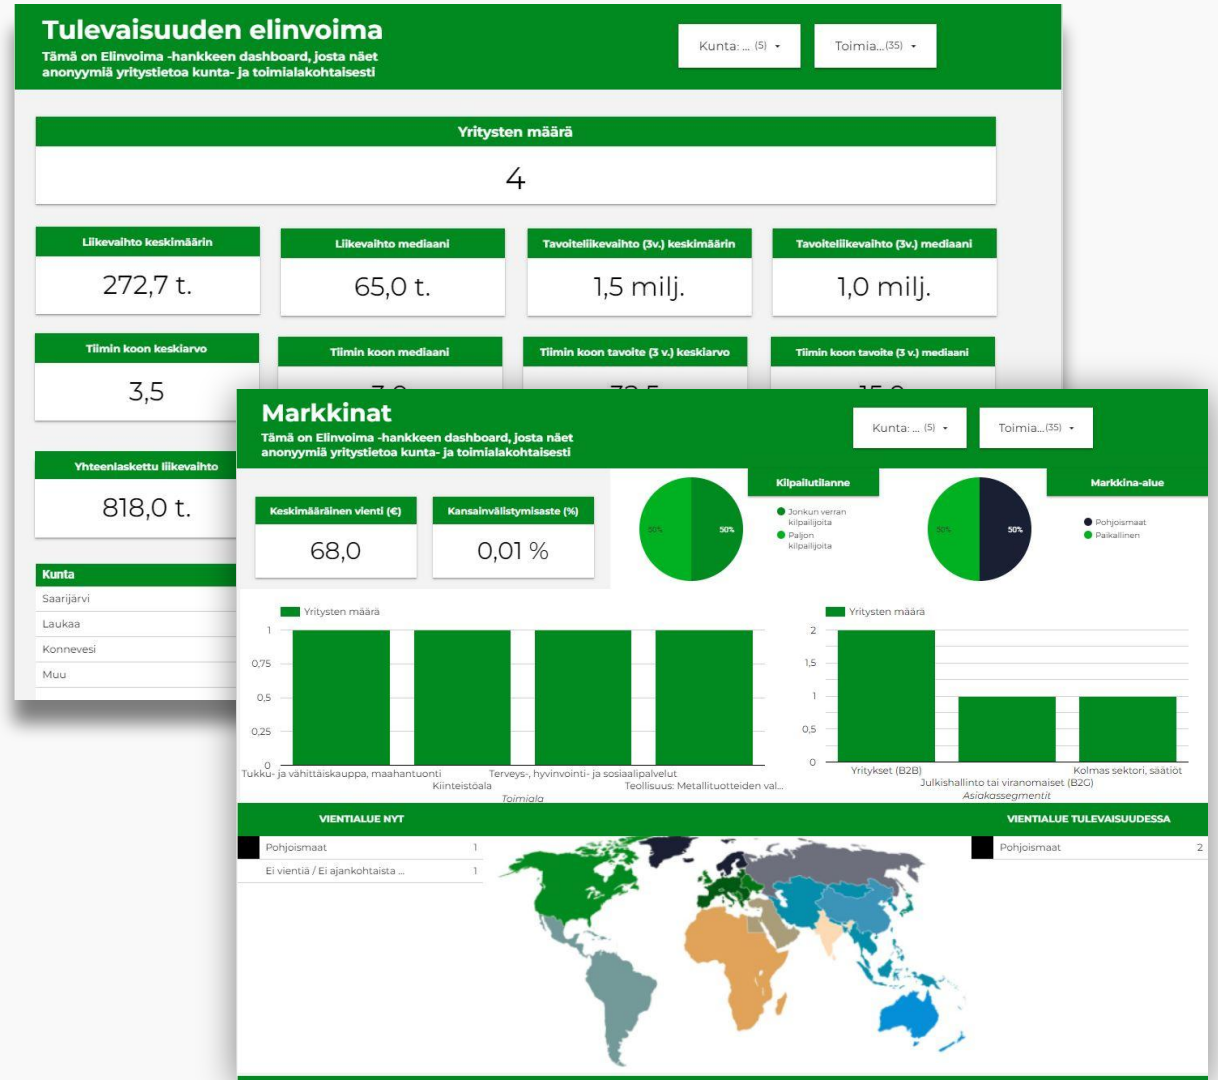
Tulevaisuuden elinvoima
Tämä on Elinvoima -hankkeen dashboard, josta näet anonyymiä yritystietoa kunta- ja toimialakohtaisesti

Kunta: ... (5) ▾
Toimia...(35) ▾

Yritysten määrä
4

Liikevaihto keskimäärin
272,7 t.

Liikevaihto mediaani
65,0 t.

Tavoiteliikevaihto (3v.) keskimäärin
1,5 milj.

Tavoiteliikevaihto (3v.) mediaani
1,0 milj.

Tiimin koon keskiarvo
3,5

Tiimin koon mediaani
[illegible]

Tiimin koon tavoite (3 v.) keskiarvo
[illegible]

Tiimin koon tavoite (3 v.) mediaani
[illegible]

Yhteenlaskettu liikevaihto
818,0 t.

| Kunta |
|---|
| Saarijärvi |
| Laukaa |
| Konnevesi |
| Muu |

Markkinat
Tämä on Elinvoima -hankkeen dashboard, josta näet anonyymiä yritystietoa kunta- ja toimialakohtaisesti

Kunta: ... (5) ▾
Toimia...(35) ▾

Keskimääräinen vienti (€)
68,0

Kansainvälistymisaste (%)
0,01 %

Kilpailutilanne
50%
50%
Jonkun verran kilpailijoita
Paljon kilpailijoita

Markkina-alue
50%
50%
Pohjoismaat
Paikallinen

Yritysten määrä
1
0,75
0,5
0,25
0
Tukku- ja vähittäiskauppa, maahantuonti
Kiinteistöala
Terveys-, hyvinvointi- ja sosiaalipalvelut
Teollisuus: Metallituotteiden val...
Toimiala

Yritysten määrä
2
1,5
1
0,5
0
Yritykset (B2B)
Julkishallinto tai viranomaiset (B2G)
Kolmas sektori, säätiöt
Asiakassegmentit

VIENTIALUE NYT
| Pohjoismaat | 1 |
|---|---|
| Ei vientiä / Ei ajankohtaista ... | 1 |

VIENTIALUE TULEVAISUUDESSA
| Pohjoismaat | 2 |
|---|---|